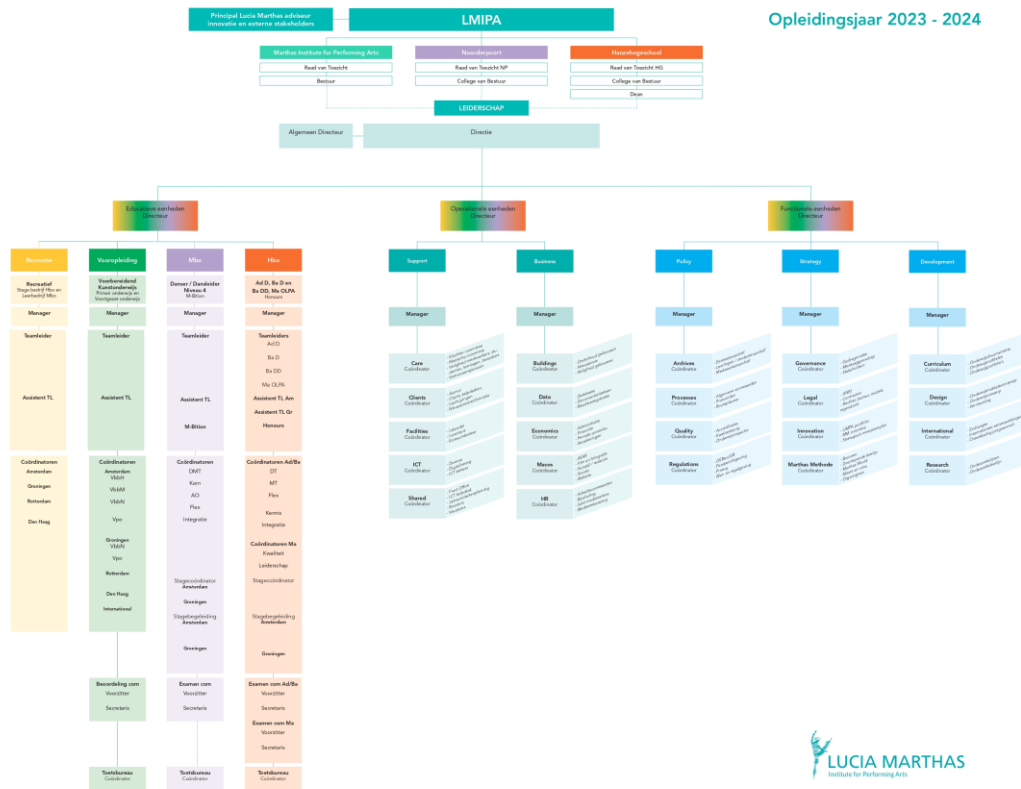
Principal Lucia Marthas adviseur innovatie en externe stakeholders

LMIPA

Opleidingsjaar 2023 - 2024

Marthas Institute for Performing Arts
Raad van Toezicht
Bestuur

Noorderpoort
Raad van Toezicht NP
College van Bestuur

Hanzehogeschool
Raad van Toezicht HS
College van Bestuur
Dean

LEIDERSCHAP

Algemeen Directeur

Directie

Educatieve eenheden Directeur

Operationele eenheden Directeur

Functionele eenheden Directeur

Recreatie
Recreatief
Stage bedrijf Mbo en Leerbedrijf Mbo
Manager
Teamleider
Assistent TL
Coördinatoren
Amsterdam
Groningen
Rotterdam
Den Haag

Vooropleiding
Voorbereidend Kunstonderwijs
Primair onderwijs en Voortgezet onderwijs
Manager
Teamleider
Assistent TL
Coördinatoren
Amsterdam
VbkH
VbkM
VbkN
Vpo
Groningen
VbkN
Vpo
Rotterdam
Den Haag
International
Beoordeling com
Voorzitter
Secretaris
Toetsbureau
Coördinator

Mbo
Danser / Dansleider Niveau 4
M-Bition
Manager
Teamleider
Assistent TL
M-Bition
Coördinatoren
DMT
Kern
AO
Flex
Integratie
Stagecoördinator
Amsterdam
Groningen
Stagebegeleiding
Amsterdam
Groningen
Examen com
Voorzitter
Secretaris
Toetsbureau
Coördinator

Hbo
Ad D, Ba D en Ba DD, Ma OLPA
Honours
Manager
Teamleiders
Ad D
Ba D
Ba DD
Ma OLPA
Assistent TL Am
Assistent TL Gr
Honours
Coördinatoren Ad/Ba
DT
MT
Flex
Kernvis
Integratie
Coördinatoren Ma
Kwaliteit
Leiderschap
Stagecoördinator
Stagebegeleiding
Amsterdam
Groningen
Examen com Ad/Ba
Voorzitter
Secretaris
Examen com Ma
Voorzitter
Secretaris
Toetsbureau
Coördinator

Support
Manager
Care
Coördinator
Facilities
Coördinator
Clients
Coördinator
ICT
Coördinator
Shared
Coördinator

Business
Manager
Buildings
Coördinator
Data
Coördinator
Economics
Coördinator
Maces
Coördinator
HR
Coördinator

Policy
Manager
Archives
Coördinator
Processes
Coördinator
Quality
Coördinator
Regulations
Coördinator

Strategy
Manager
Governance
Coördinator
Legal
Coördinator
Innovation
Coördinator
Marthas Methode
Coördinator

Development
Manager
Curriculum
Coördinator
Design
Coördinator
International
Coördinator
Research
Coördinator

LUCIA MARTHAS
Institute for Performing Arts